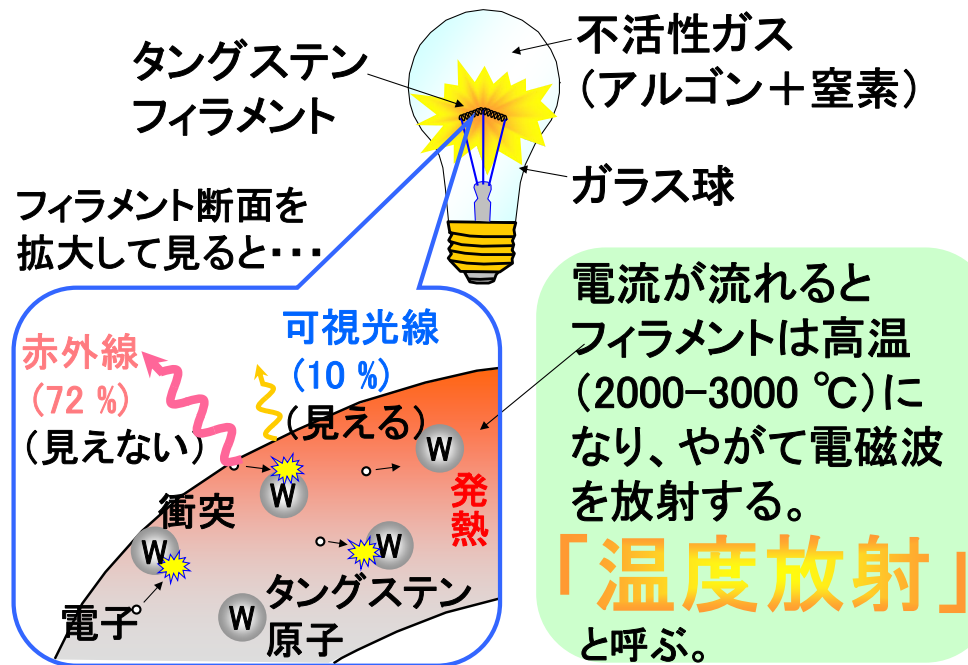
タングステン
フィラメント

不活性ガス
（アルゴン＋窒素）

ガラス球

フィラメント断面を
拡大して見ると・・・

赤外線
（72 %）
（見えない）

可視光線
（10 %）
（見える）

W

W

W

W

W

発
熱

衝突

電子

タングステン
原子

電流が流れると
フィラメントは高温
（2000−3000 ℃）に
なり、やがて電磁波
を放射する。
「温度放射」
と呼ぶ。